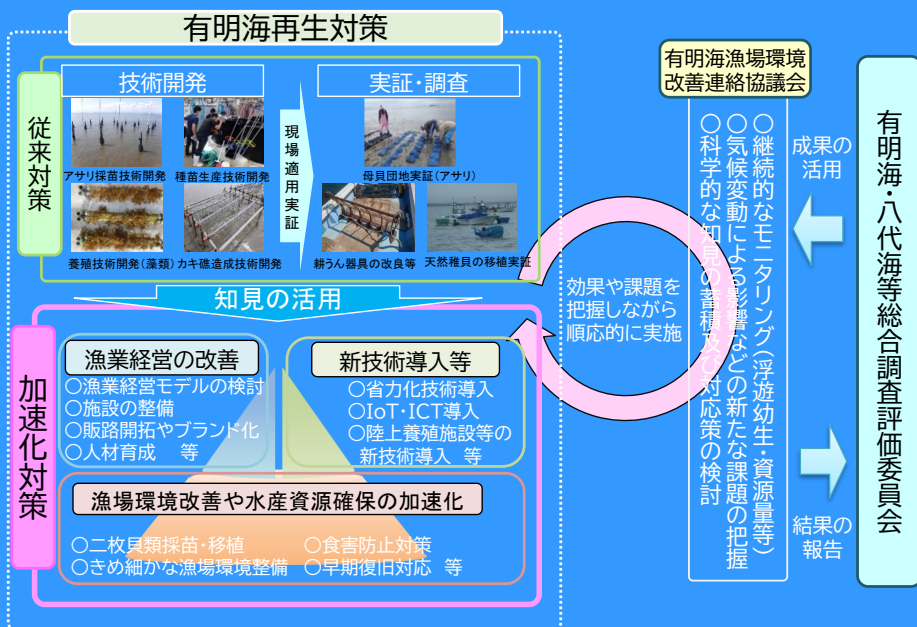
有明海再生対策

従来対策

技術開発

アサリ採苗技術開発　種苗生産技術開発

養殖技術開発（藻類）カキ礁造成技術開発

現場適用実証

実証・調査

母貝団地実証（アサリ）

耕うん器具の改良等　天然稚貝の移植実証

知見の活用

加速化対策

漁業経営の改善
○漁業経営モデルの検討
○施設の整備
○販路開拓やブランド化
○人材育成　等

新技術導入等
○省力化技術導入
○IoT・ICT導入
○陸上養殖施設等の新技術導入　等

漁場環境改善や水産資源確保の加速化
○二枚貝類採苗・移植　○食害防止対策
○きめ細かな漁場環境整備　○早期復旧対応　等

効果や課題を把握しながら順応的に実施

有明海漁場環境改善連絡協議会

○継続的なモニタリング（浮遊幼生・資源量等）
○気候変動による影響などの新たな課題の把握
○科学的な知見の蓄積及び対応策の検討

成果の活用

結果の報告

有明海・八代海等総合調査評価委員会